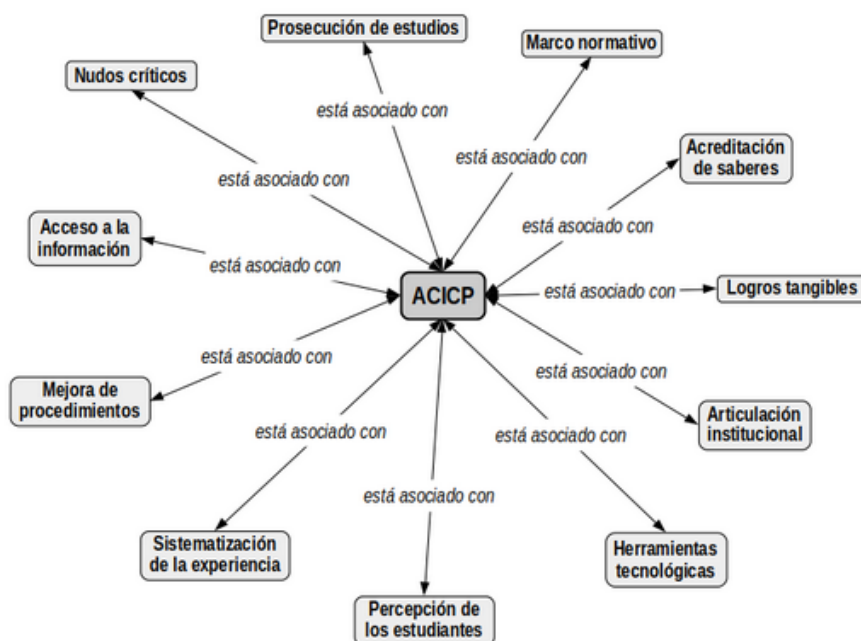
Prosecución de estudios

Marco normativo

Nudos críticos

está asociado con

está asociado con

está asociado con

Acreditación de saberes

Acceso a la información

está asociado con

está asociado con

ACICP

está asociado con

Logros tangibles

está asociado con

está asociado con

Mejora de procedimientos

está asociado con

está asociado con

Articulación institucional

está asociado con

está asociado con

Sistematización de la experiencia

Herramientas tecnológicas

Percepción de los estudiantes